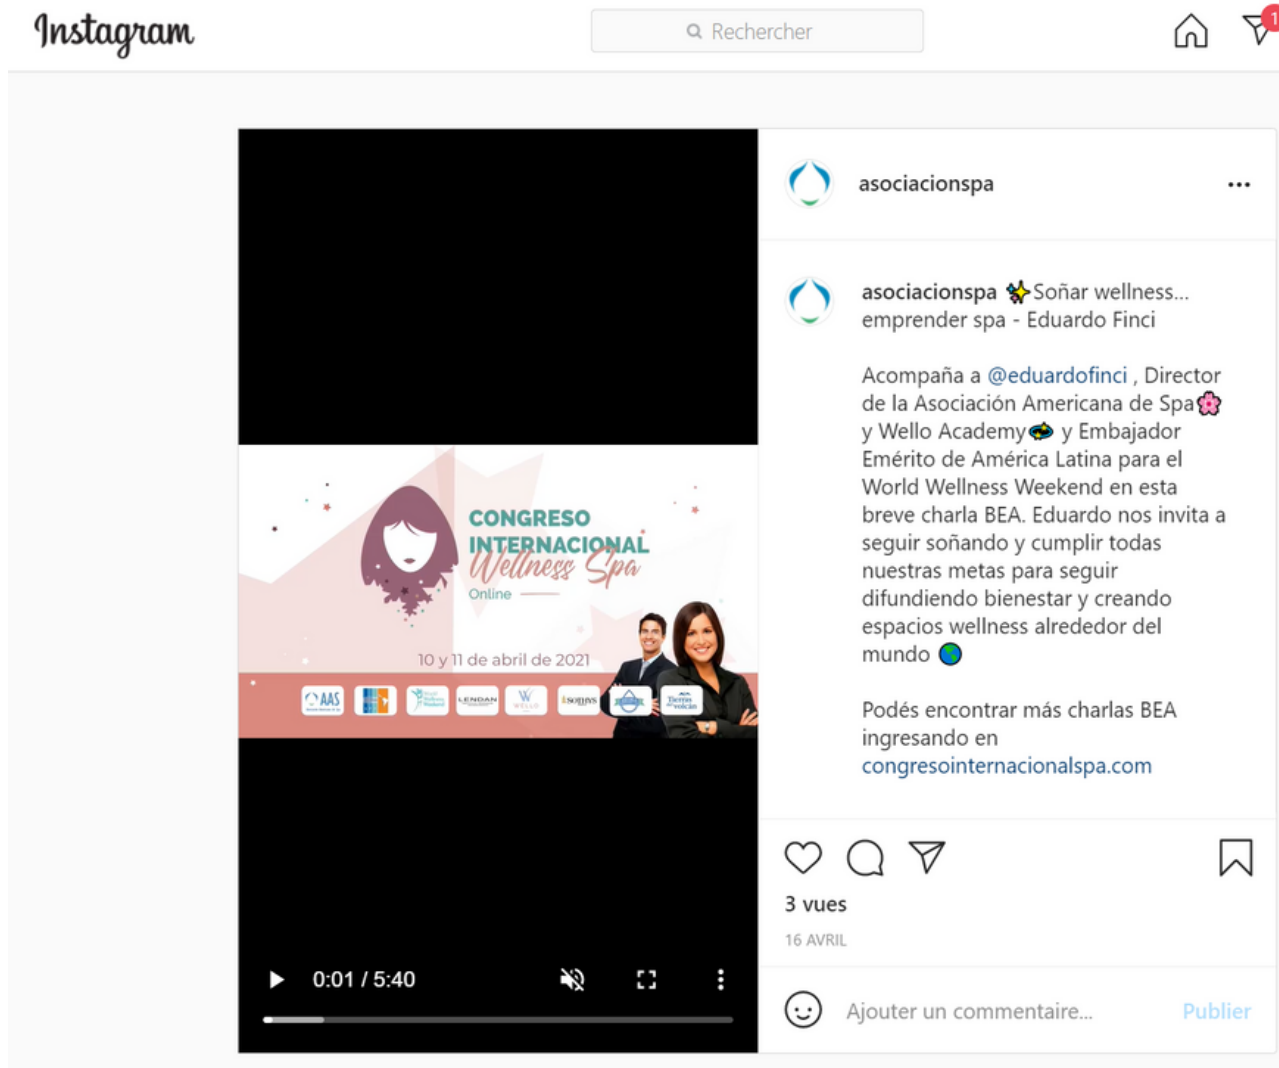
Instagram

Rechercher

1

CONGRESO INTERNACIONAL
Wellness Spa
Online

10 y 11 de abril de 2021

AAS

LENDAN

WELLO

Tierras del volcán

0:01 / 5:40

asociacionspa

asociacionspa ✨Soñar wellness... emprender spa - Eduardo Finci

Acompaña a @eduardofinci , Director de la Asociación Americana de Spa🌸 y Wello Academy y Embajador Emérito de América Latina para el World Wellness Weekend en esta breve charla BEA. Eduardo nos invita a seguir soñando y cumplir todas nuestras metas para seguir difundiendo bienestar y creando espacios wellness alrededor del mundo 🌎

Podés encontrar más charlas BEA ingresando en congresointernacionalspa.com

3 vues

16 AVRIL

Ajouter un commentaire...

Publier